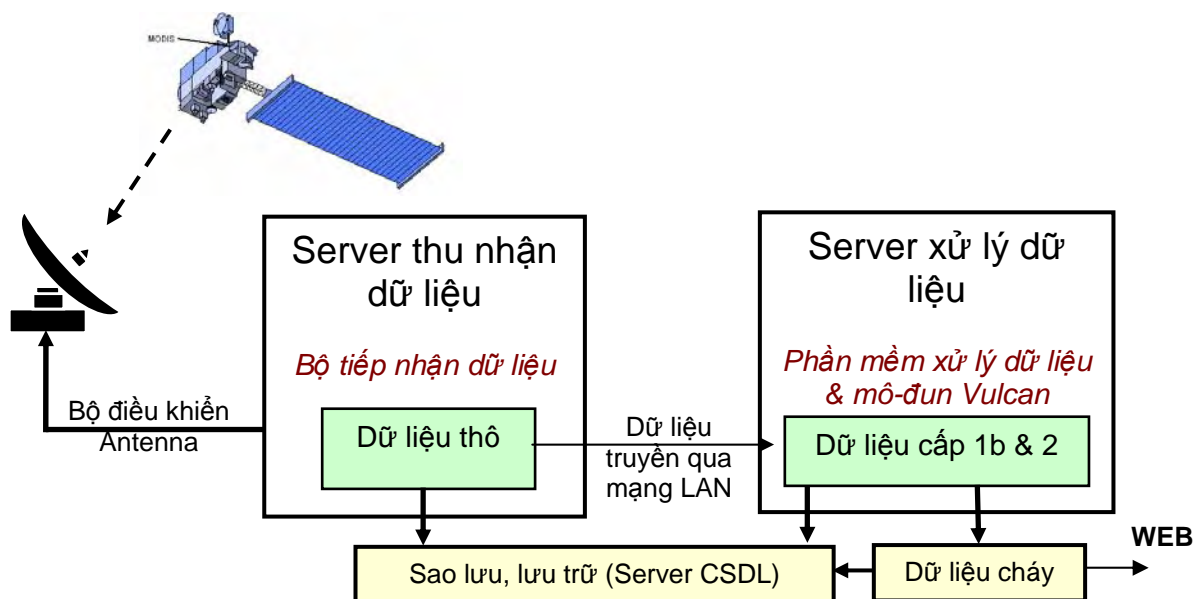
MODIS

Server thu nhận dữ liệu

Bộ tiếp nhận dữ liệu

Dữ liệu thô

Bộ điều khiển Antenna

Dữ liệu truyền qua mạng LAN

Server xử lý dữ liệu

Phần mềm xử lý dữ liệu & mô-đun Vulcan

Dữ liệu cấp 1b & 2

Sao lưu, lưu trữ (Server CSDL)

Dữ liệu cháy

WEB